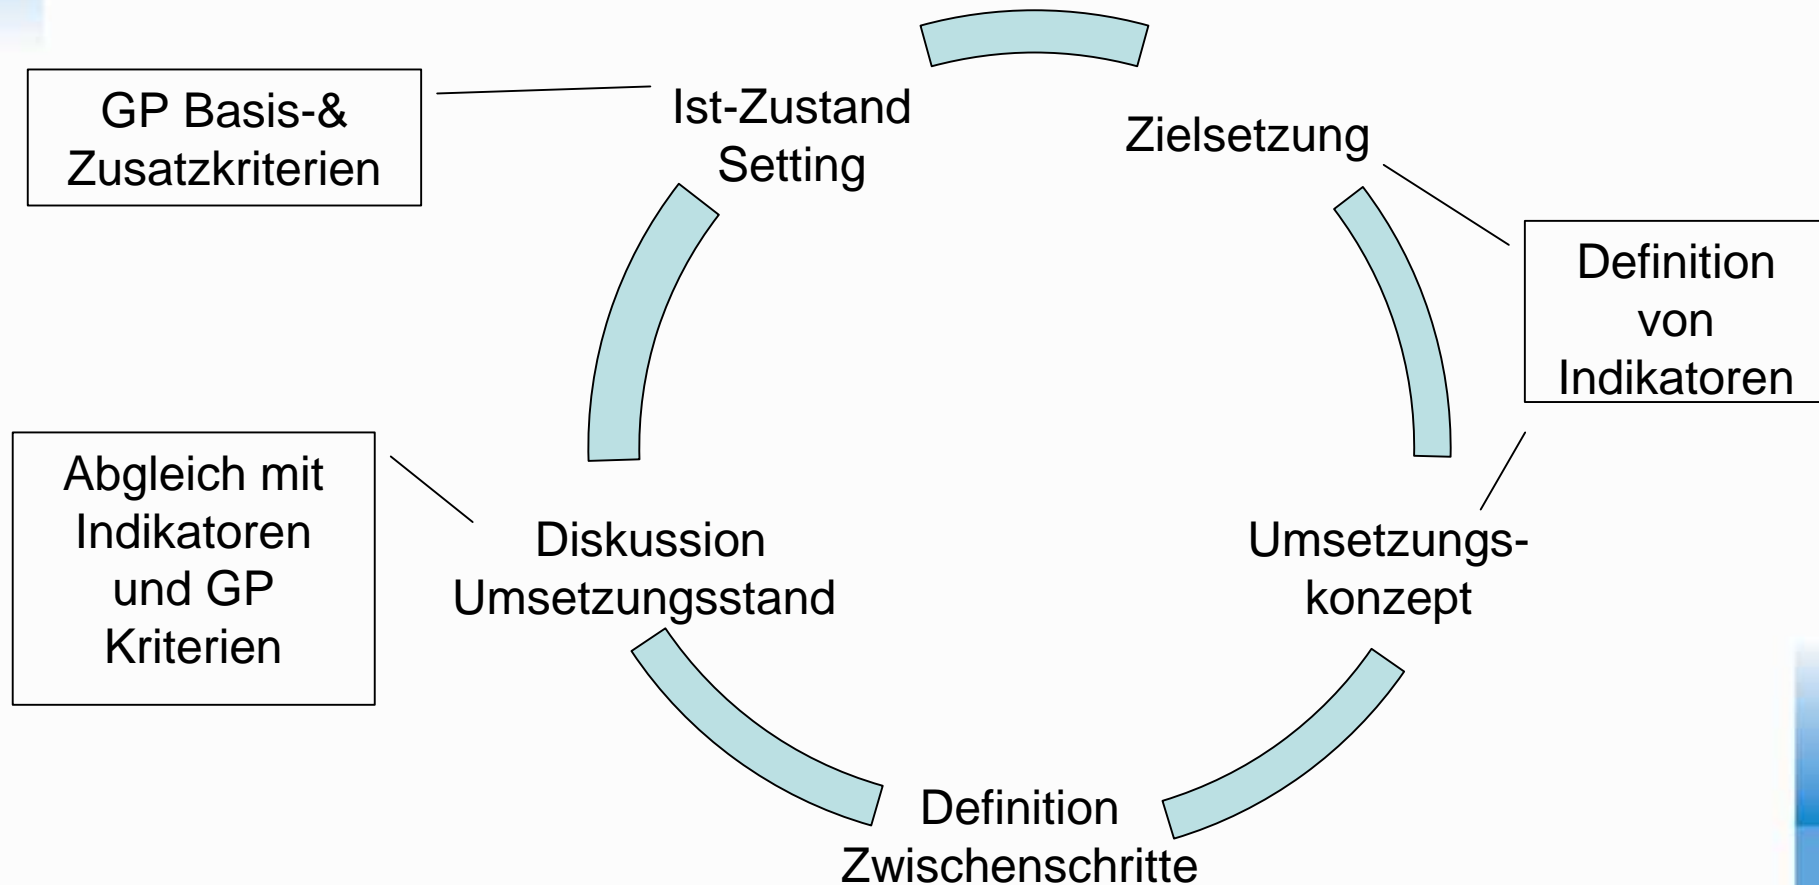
GP Basis-& Zusatzkriterien

Ist-Zustand Setting

Zielsetzung

Definition von Indikatoren

Umsetzungskonzept

Definition Zwischenschritte

Diskussion Umsetzungsstand

Abgleich mit Indikatoren und GP Kriterien